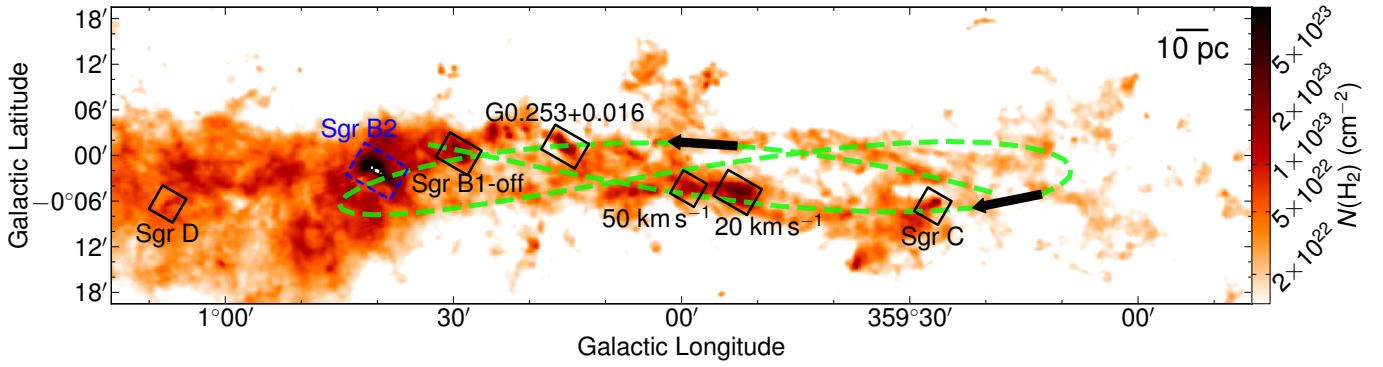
18′
12′
06′
00′
$-0°06′$
12′
18′
Galactic Latitude

10 pc

Sgr B2
G0.253+0.016
Sgr B1-off
Sgr D
50 km s$^{-1}$
20 km s$^{-1}$
Sgr C

1°00′
30′
00′
359°30′
00′
Galactic Longitude

$5\times10^{23}$
$2\times10^{23}$
$1\times10^{23}$
$5\times10^{22}$
$2\times10^{22}$
$N(H_2)$ (cm$^{-2}$)